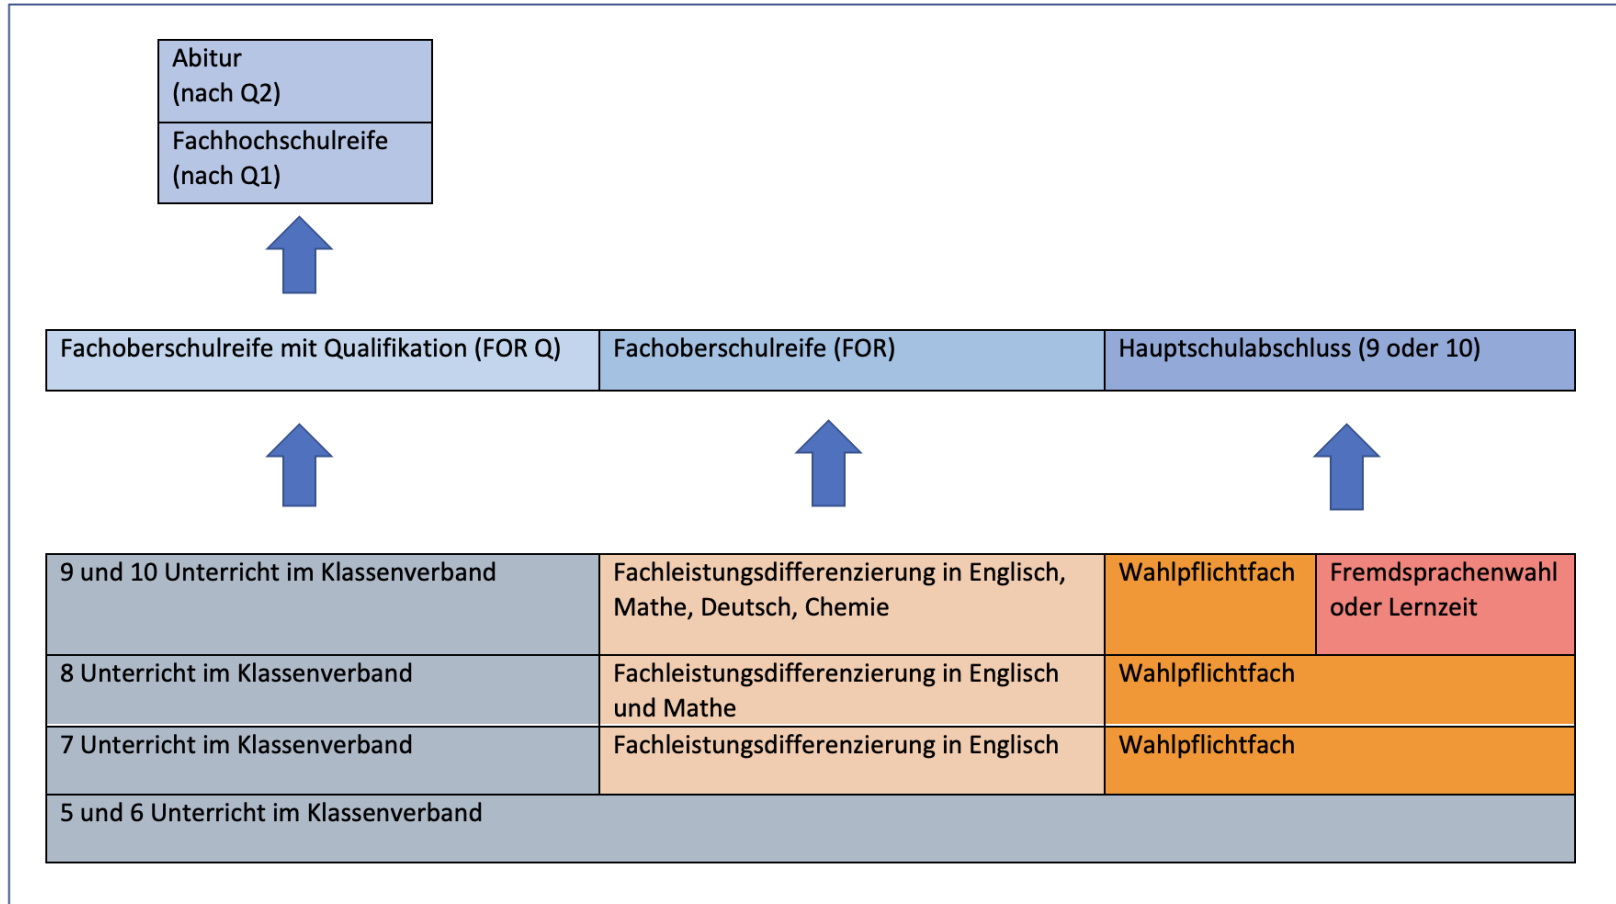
Abitur
(nach Q2)

Fachhochschulreife
(nach Q1)

| Fachoberschulreife mit Qualifikation (FOR Q) | Fachoberschulreife (FOR) | Hauptschulabschluss (9 oder 10) |
|---|---|---|

| | | | |
|---|---|---|---|
| 9 und 10 Unterricht im Klassenverband | Fachleistungsdifferenzierung in Englisch, Mathe, Deutsch, Chemie | Wahlpflichtfach | Fremdsprachenwahl oder Lernzeit |
| 8 Unterricht im Klassenverband | Fachleistungsdifferenzierung in Englisch und Mathe | Wahlpflichtfach | |
| 7 Unterricht im Klassenverband | Fachleistungsdifferenzierung in Englisch | Wahlpflichtfach | |
| 5 und 6 Unterricht im Klassenverband | | | |